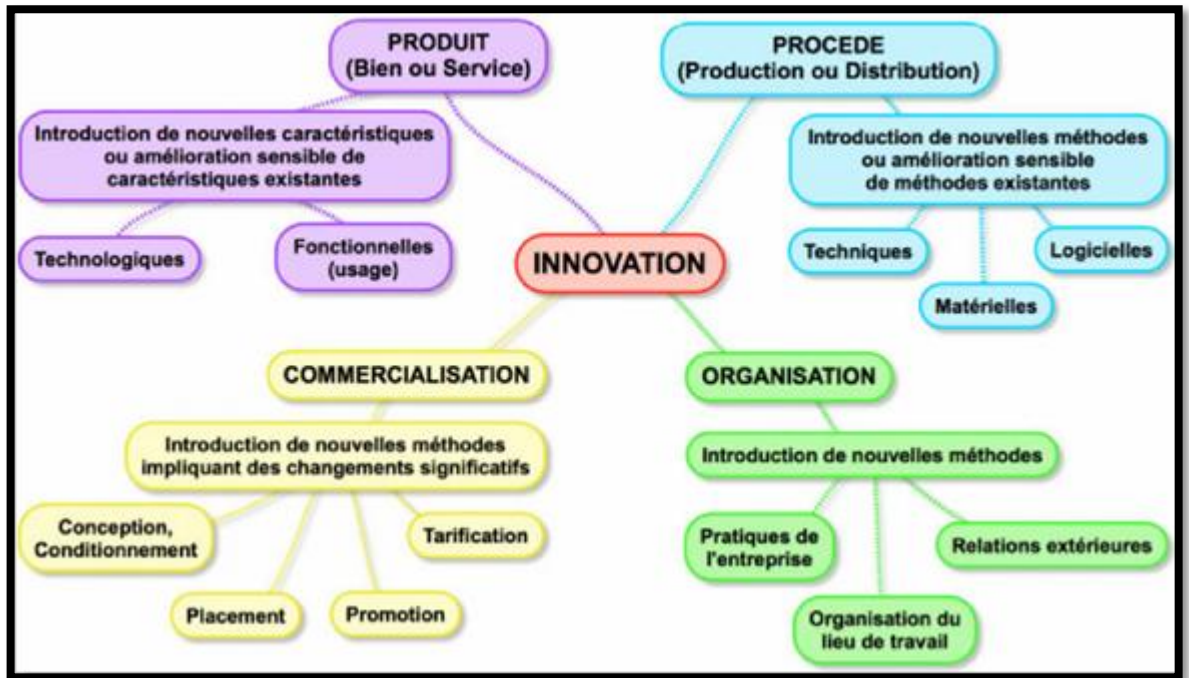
PRODUIT
(Bien ou Service)

Introduction de nouvelles caractéristiques ou amélioration sensible de caractéristiques existantes

Technologiques

Fonctionnelles (usage)

PROCEDE
(Production ou Distribution)

Introduction de nouvelles méthodes ou amélioration sensible de méthodes existantes

Techniques

Logicielles

Matérielles

INNOVATION

COMMERCIALISATION

Introduction de nouvelles méthodes impliquant des changements significatifs

Conception, Conditionnement

Tarification

Placement

Promotion

ORGANISATION

Introduction de nouvelles méthodes

Pratiques de l'entreprise

Relations extérieures

Organisation du lieu de travail